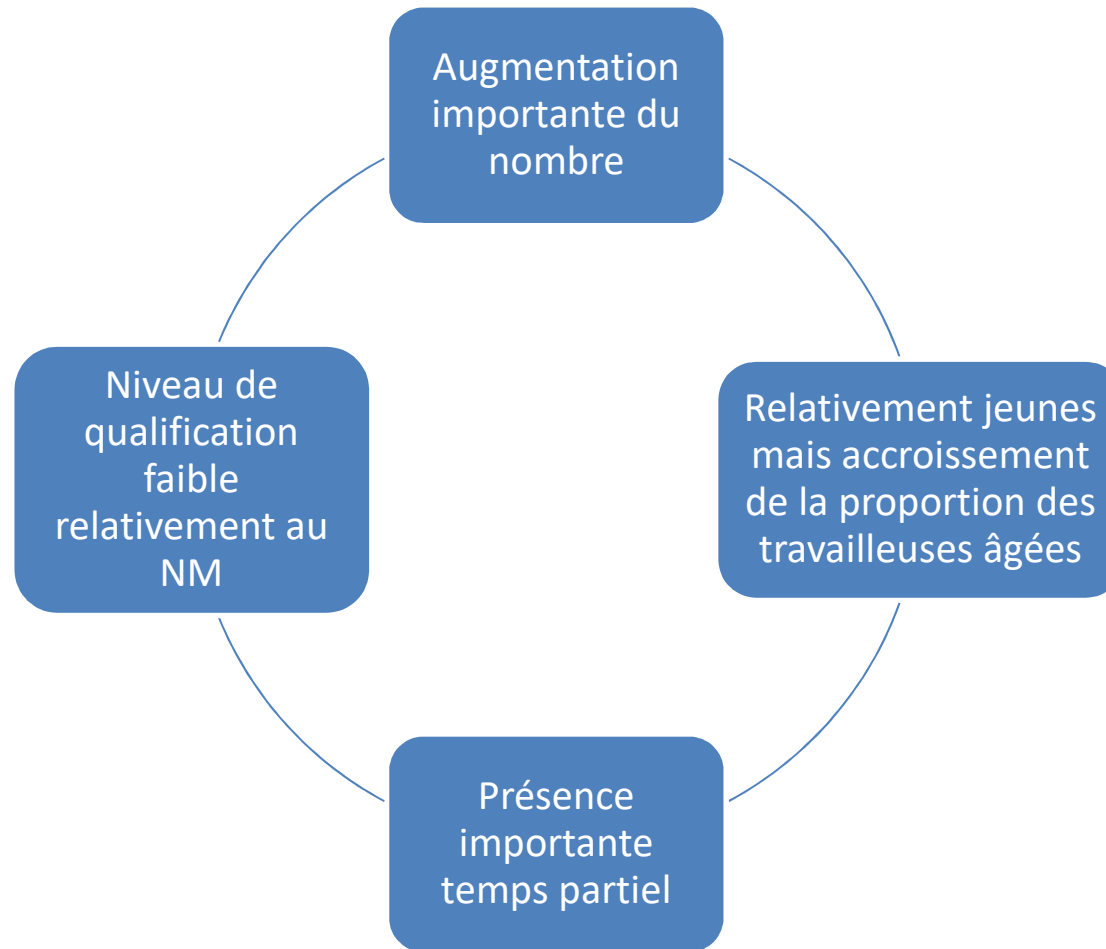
Augmentation importante du nombre

Relativement jeunes mais accroissement de la proportion des travailleuses âgées

Présence importante temps partiel

Niveau de qualification faible relativement au NM